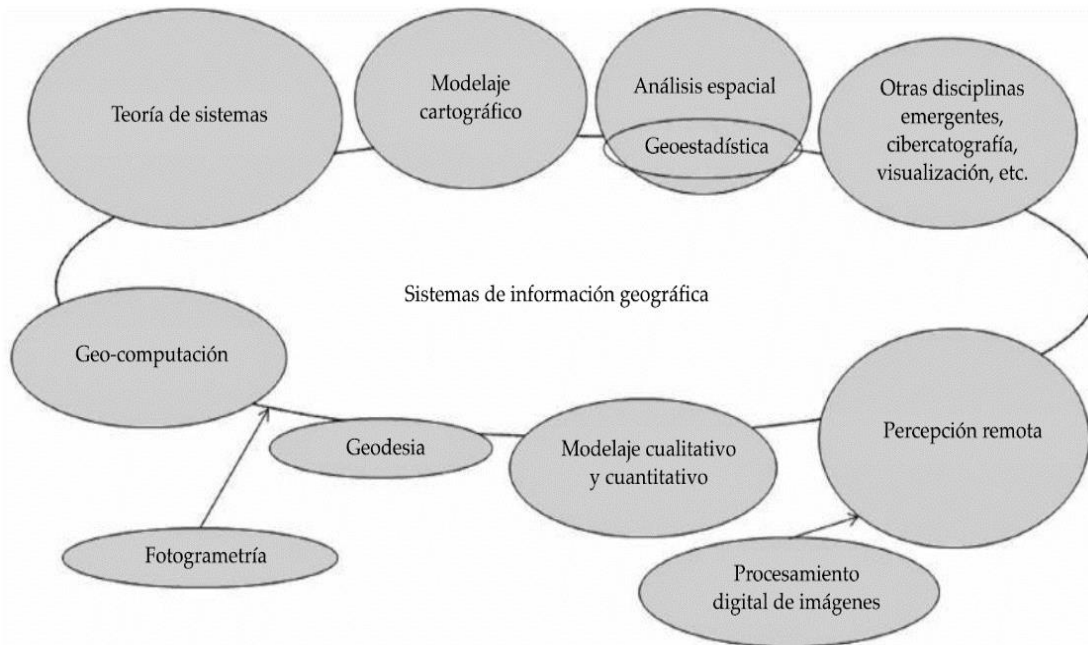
Teoría de sistemas

Modelaje cartográfico

Análisis espacial

Geoestadística

Otras disciplinas emergentes, cibercatografía, visualización, etc.

Sistemas de información geográfica

Geo-computación

Geodesia

Modelaje cualitativo y cuantitativo

Percepción remota

Fotogrametría

Procesamiento digital de imágenes